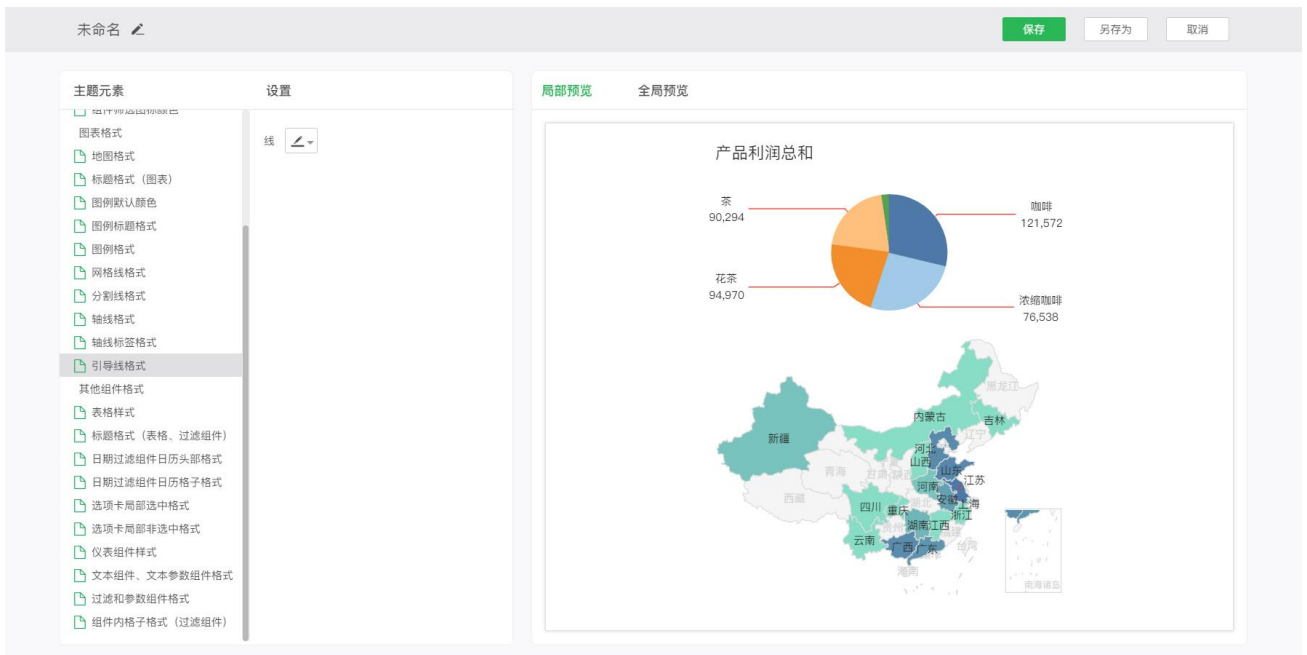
未命名

保存 另存为 取消

主题元素 设置

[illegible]
图表格式
地图格式
标题格式（图表）
图例默认颜色
图例标题格式
图例格式
网格线格式
分割线格式
轴线格式
轴线标签格式
引导线格式
其他组件格式
表格样式
标题格式（表格、过滤组件）
日期过滤组件日历头部格式
日期过滤组件日历格子格式
选项卡局部选中格式
选项卡局部非选中格式
仪表组件样式
文本组件、文本参数组件格式
过滤和参数组件格式
组件内格子格式（过滤组件）

线

局部预览 全局预览

产品利润总和

茶
90,294

咖啡
121,572

花茶
94,970

浓缩咖啡
76,538

黑龙江
内蒙古
吉林
辽宁
新疆
河北
山西
山东
江苏
青海
甘肃
宁夏
陕西
河南
安徽
上海
西藏
四川
重庆
湖北
浙江
湖南
江西
福建
云南
广西
广东
台湾
海南
南海诸岛